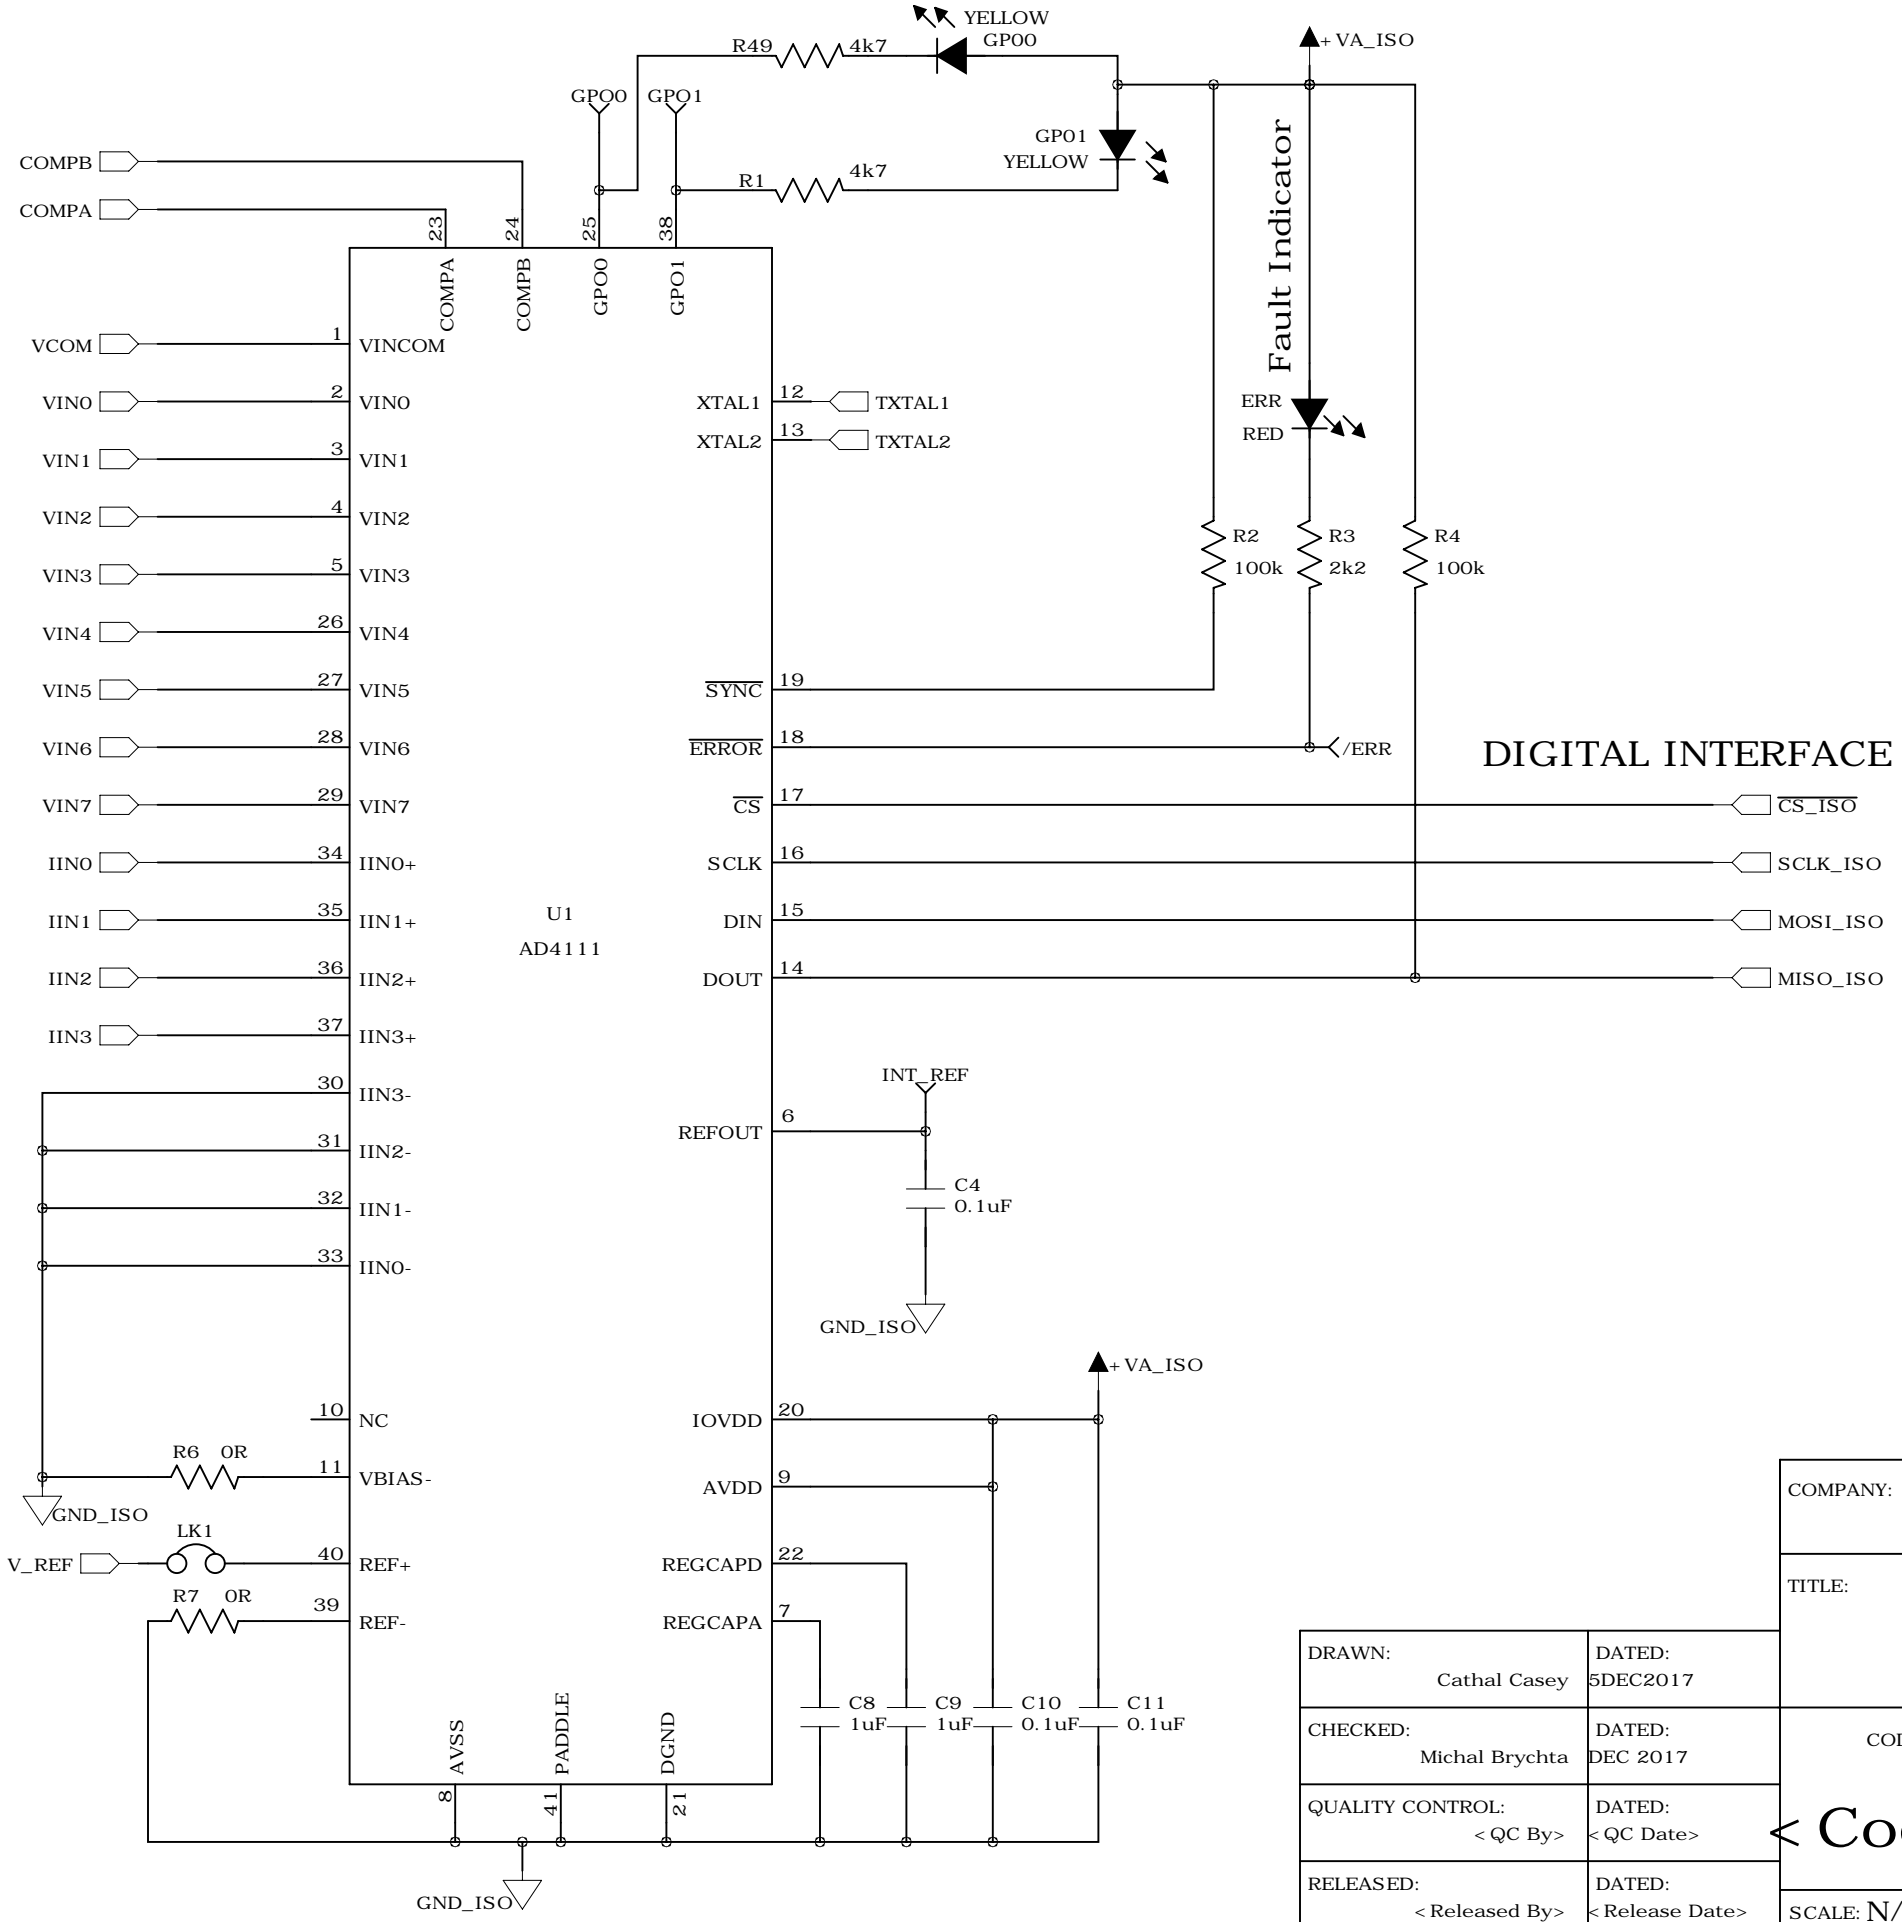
YELLOW
GP00
R49 4k7
+VA_ISO
GPO0 GPO1
GP01
YELLOW
R1 4k7
Fault Indicator
COMPB
COMPA
23 24 25 38
COMPA COMPB GPO0 GPO1
VCOM 1 VINCOM
VIN0 2 VIN0
VIN1 3 VIN1
VIN2 4 VIN2
VIN3 5 VIN3
VIN4 26 VIN4
VIN5 27 VIN5
VIN6 28 VIN6
VIN7 29 VIN7
IIN0 34 IIN0+
IIN1 35 IIN1+
IIN2 36 IIN2+
IIN3 37 IIN3+
30 IIN3-
31 IIN2-
32 IIN1-
33 IIN0-
10 NC
R6 0R
11 VBIAS-
GND_ISO
LK1
V_REF 40 REF+
R7 0R
39 REF-
AVSS PADDLE DGND
8 41 21
GND_ISO
U1
AD4111
XTAL1 12 TXTAL1
XTAL2 13 TXTAL2
ERR
RED
R2 100k
R3 2k2
R4 100k
$\overline{SYNC}$ 19
$\overline{ERROR}$ 18 /ERR
DIGITAL INTERFACE
$\overline{CS}$ 17 $\overline{CS\_ISO}$
SCLK 16 SCLK_ISO
DIN 15 MOSI_ISO
DOUT 14 MISO_ISO
INT_REF
REFOUT 6
C4 0.1uF
GND_ISO
+VA_ISO
IOVDD 20
AVDD 9
REGCAPD 22
REGCAPA 7
C8 1uF C9 1uF C10 0.1uF C11 0.1uF
COMPANY:
TITLE:
DRAWN: Cathal Casey DATED: 5DEC2017
CHECKED: Michal Brychta DATED: DEC 2017
COI
QUALITY CONTROL: < QC By> DATED: < QC Date>
< Co
RELEASED: < Released By> DATED: < Release Date>
SCALE: N/